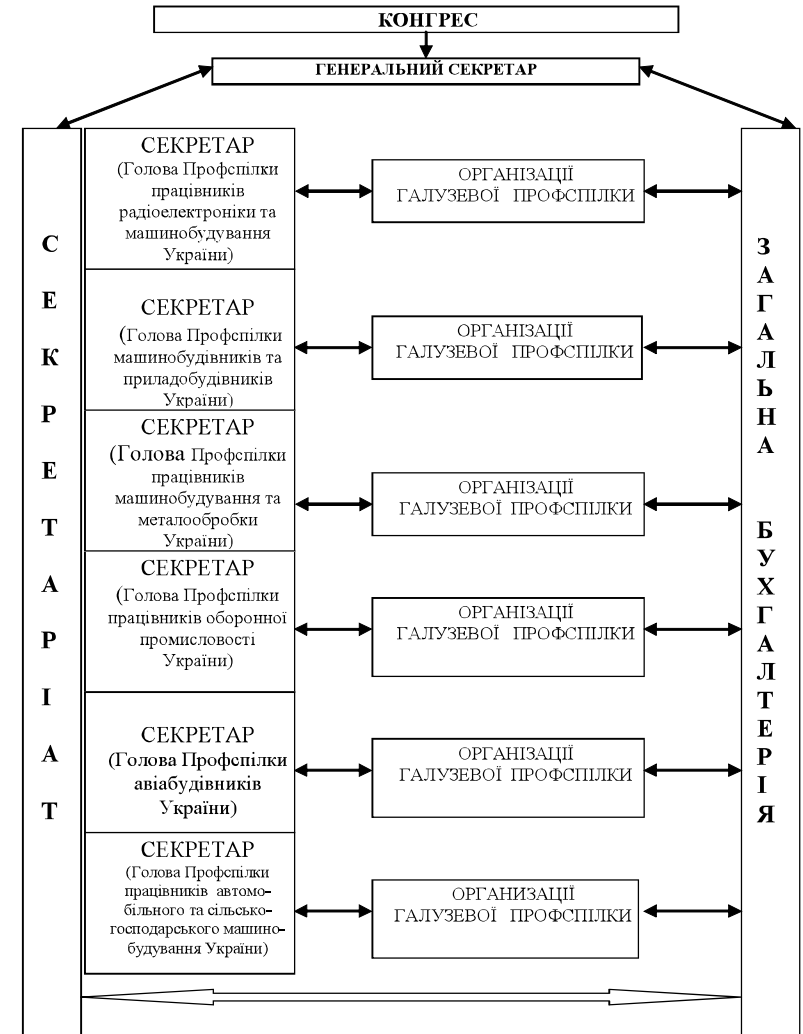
КОНГРЕС

ГЕНЕРАЛЬНИЙ СЕКРЕТАР

С Е К Р Е Т А Р І А Т

СЕКРЕТАР (Голова Профспілки працівників радіоелектроніки та машинобудування України)

ОРГАНІЗАЦІЇ ГАЛУЗЕВОЇ ПРОФСПІЛКИ

СЕКРЕТАР (Голова Профспілки машинобудівників та приладобудівників України)

ОРГАНІЗАЦІЇ ГАЛУЗЕВОЇ ПРОФСПІЛКИ

СЕКРЕТАР (Голова Профспілки працівників машинобудування та металообробки України)

ОРГАНІЗАЦІЇ ГАЛУЗЕВОЇ ПРОФСПІЛКИ

СЕКРЕТАР (Голова Профспілки працівників оборонної промисловості України)

ОРГАНІЗАЦІЇ ГАЛУЗЕВОЇ ПРОФСПІЛКИ

СЕКРЕТАР (Голова Профспілки авіабудівників України)

ОРГАНІЗАЦІЇ ГАЛУЗЕВОЇ ПРОФСПІЛКИ

СЕКРЕТАР (Голова Профспілки працівників автомобільного та сільськогосподарського машинобудування України)

ОРГАНІЗАЦІЇ ГАЛУЗЕВОЇ ПРОФСПІЛКИ

З А Г А Л Ь Н А Б У Х Г А Л Т Е Р І Я